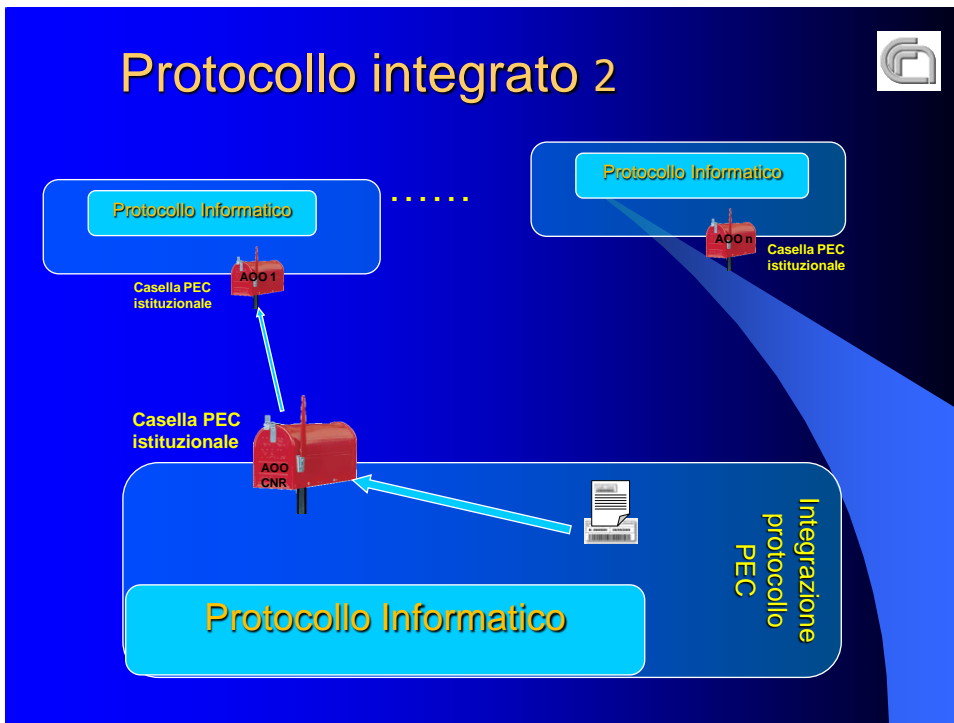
Protocollo integrato 2

Protocollo Informatico

AOO 1

Casella PEC istituzionale

......

Protocollo Informatico

AOO n

Casella PEC istituzionale

Casella PEC istituzionale

AOO CNR

Integrazione protocollo PEC

Protocollo Informatico